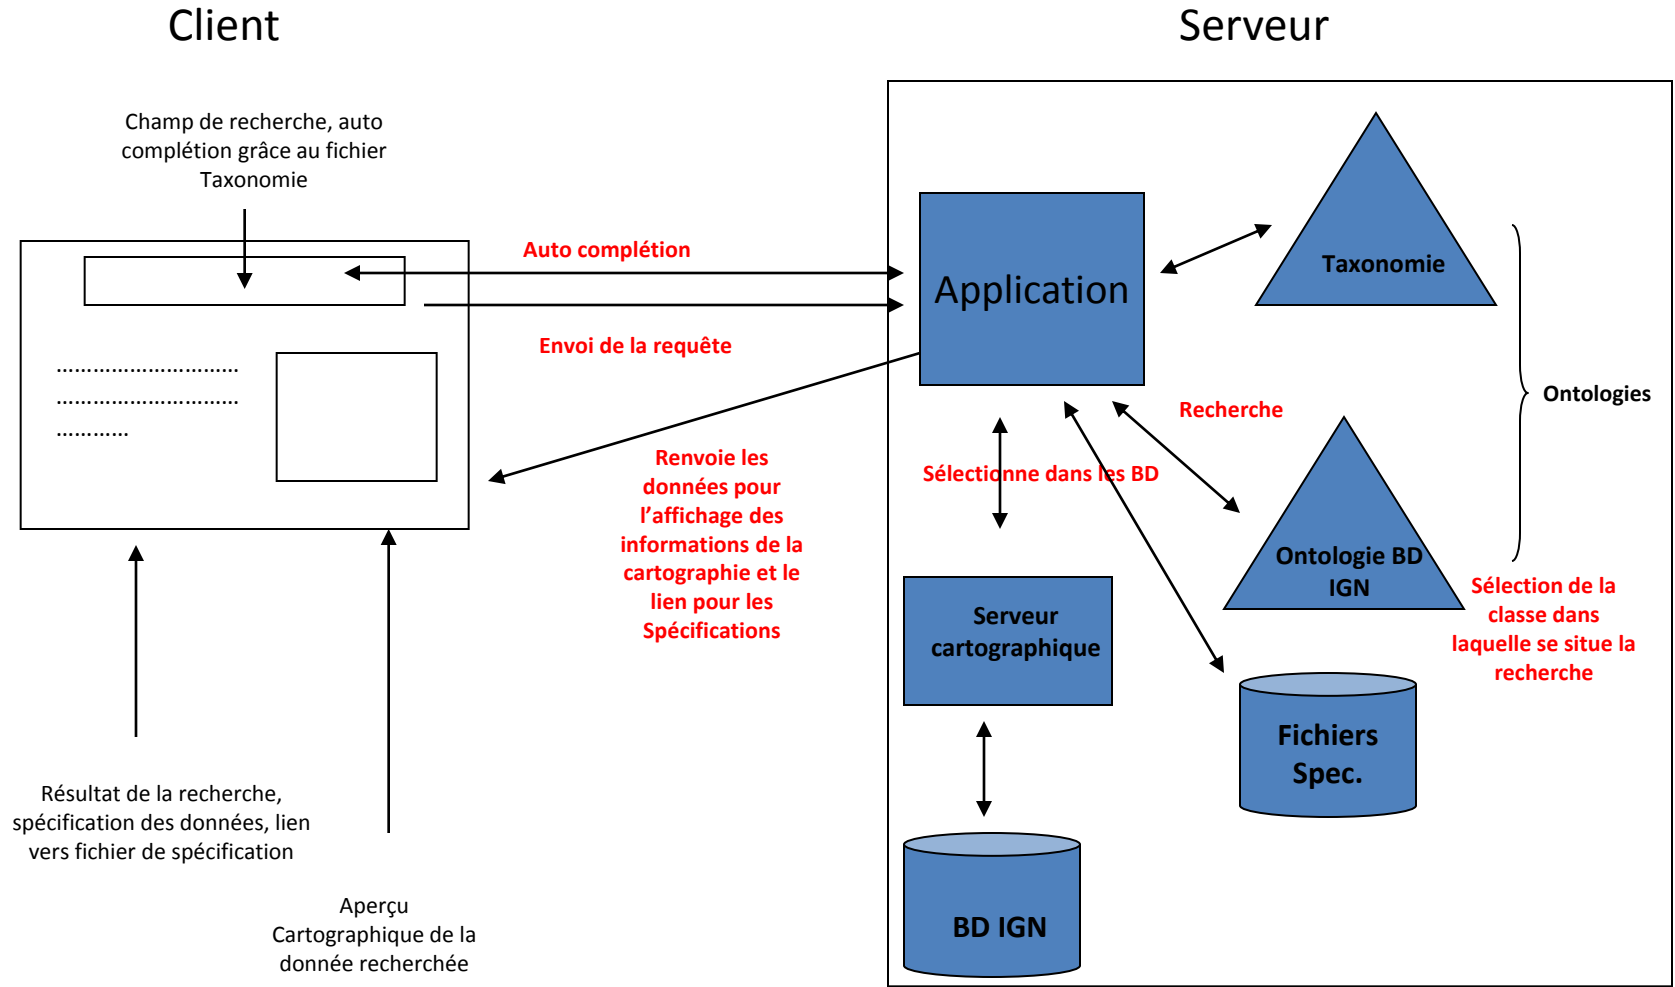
Client

Serveur

Champ de recherche, auto complétion grâce au fichier Taxonomie

Auto complétion

Envoi de la requête

……………………………
……………………………
…………

Application

Taxonomie

Ontologies

Recherche

Renvoie les données pour l'affichage des informations de la cartographie et le lien pour les Spécifications

Sélectionne dans les BD

Ontologie BD IGN

Sélection de la classe dans laquelle se situe la recherche

Serveur cartographique

Fichiers Spec.

BD IGN

Résultat de la recherche, spécification des données, lien vers fichier de spécification

Aperçu Cartographique de la donnée recherchée